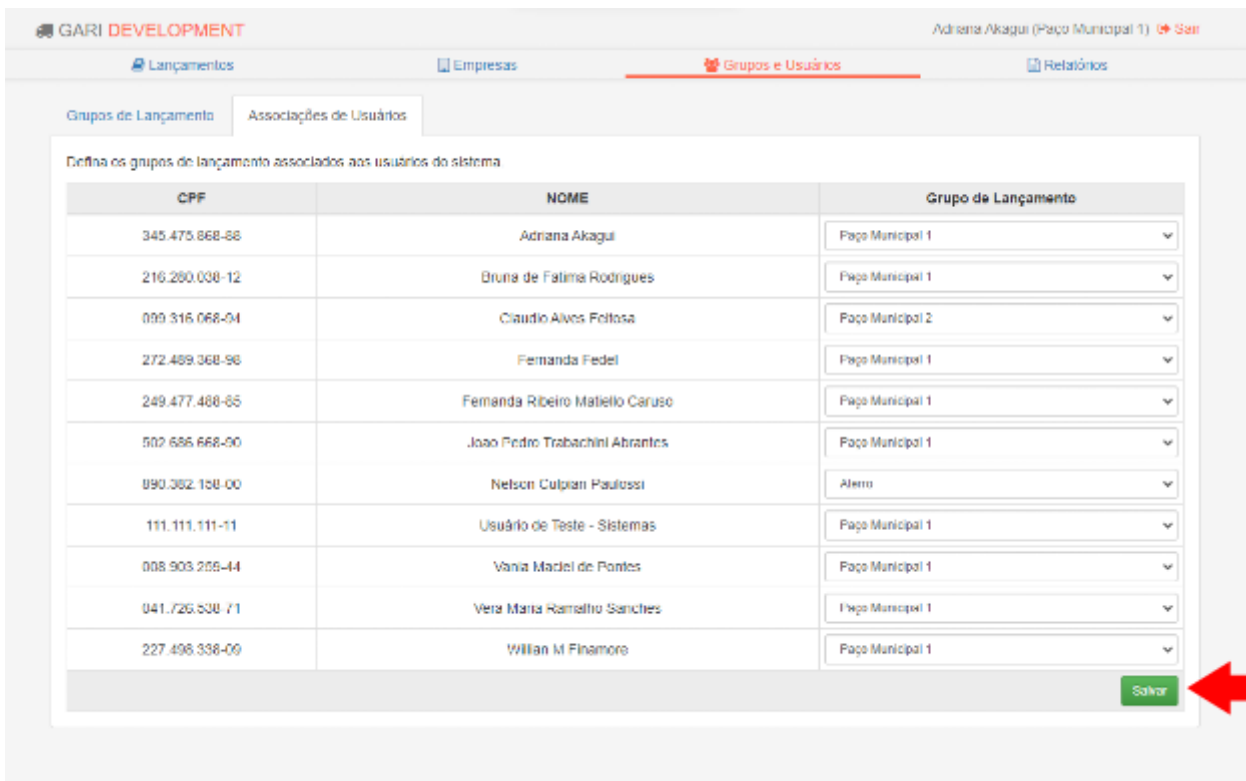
GARI DEVELOPMENT

Adriana Akagui (Paço Municipal 1) Sair

Lançamentos Empresas Grupos e Usuários Relatórios

Grupos de Lançamento Associações de Usuários

Defina os grupos de lançamento associados aos usuários do sistema

| CPF | NOME | Grupo de Lançamento |
|---|---|---|
| 345.475.868-88 | Adriana Akagui | Paço Municipal 1 |
| 216.280.038-12 | Bruna de Fatima Rodrigues | Paço Municipal 1 |
| 099.316.068-04 | Claudio Alves Feitosa | Paço Municipal 2 |
| 272.489.368-98 | Fernanda Fedel | Paço Municipal 1 |
| 249.477.488-65 | Fernanda Ribeiro Matiello Caruso | Paço Municipal 1 |
| 502.686.668-90 | Joao Pedro Trabachini Abrantes | Paço Municipal 1 |
| 890.382.158-00 | Nelson Culpian Paulossi | Aterro |
| 111.111.111-11 | Usuário de Teste - Sistemas | Paço Municipal 1 |
| 008.903.208-44 | Vania Maciel de Pontes | Paço Municipal 1 |
| 041.726.538-71 | Vera Maria Ramalho Sanches | Paço Municipal 1 |
| 227.498.338-09 | Willian M Finamore | Paço Municipal 1 |

Salvar